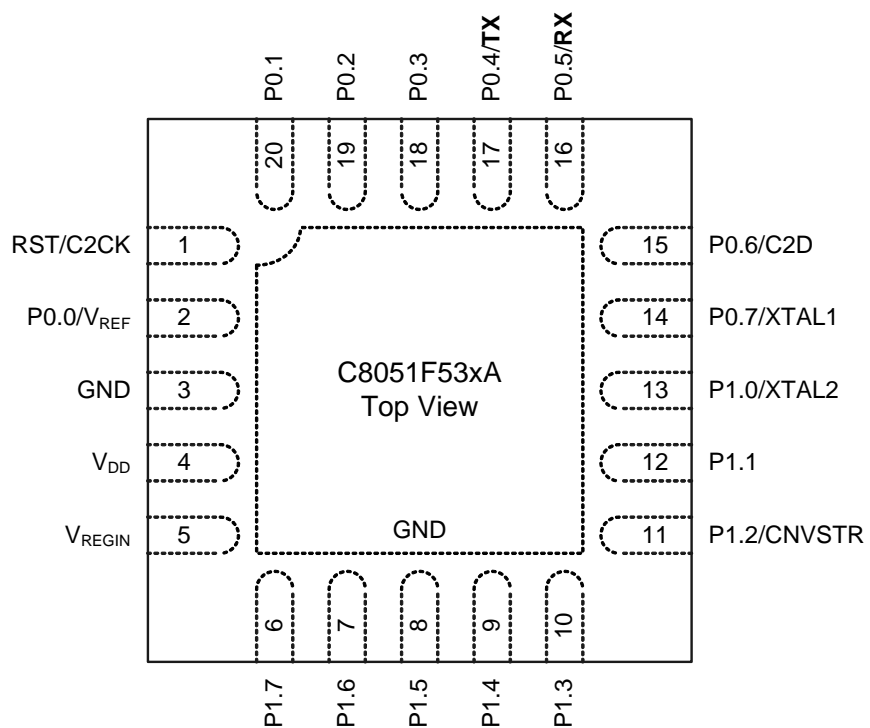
P0.1
P0.2
P0.3
P0.4/**TX**
P0.5/**RX**

20
19
18
17
16

RST/C2CK 1
$P0.0/V_{REF}$ 2
GND 3
$V_{DD}$ 4
$V_{REGIN}$ 5

C8051F53xA
Top View

GND

15 P0.6/C2D
14 P0.7/XTAL1
13 P1.0/XTAL2
12 P1.1
11 P1.2/CNVSTR

6
7
8
9
10

P1.7
P1.6
P1.5
P1.4
P1.3